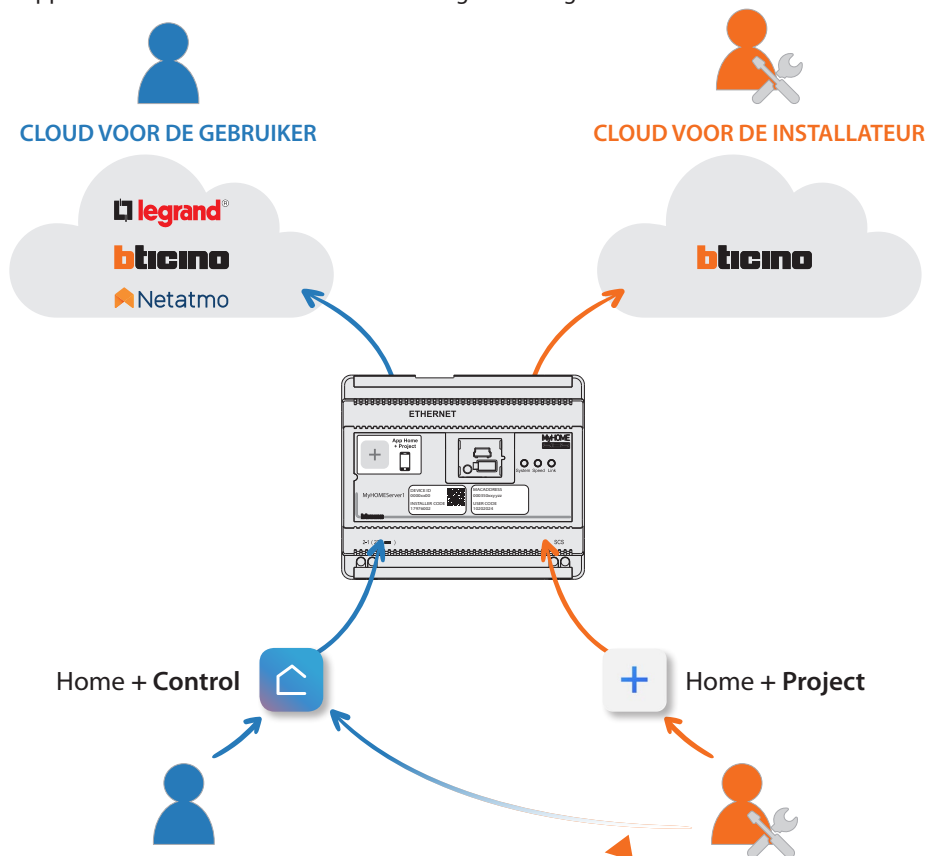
CLOUD VOOR DE GEBRUIKER

legrand®

bticino

Netatmo

CLOUD VOOR DE INSTALLATEUR

bticino

ETHERNET

App Home + Project

MyHOME

System Speed Link

MyHOMEServer1

DEVICE ID

INSTALLER CODE

MAC ADDRESS

USER CODE

bticino

SCS

Home + Control

Home + Project